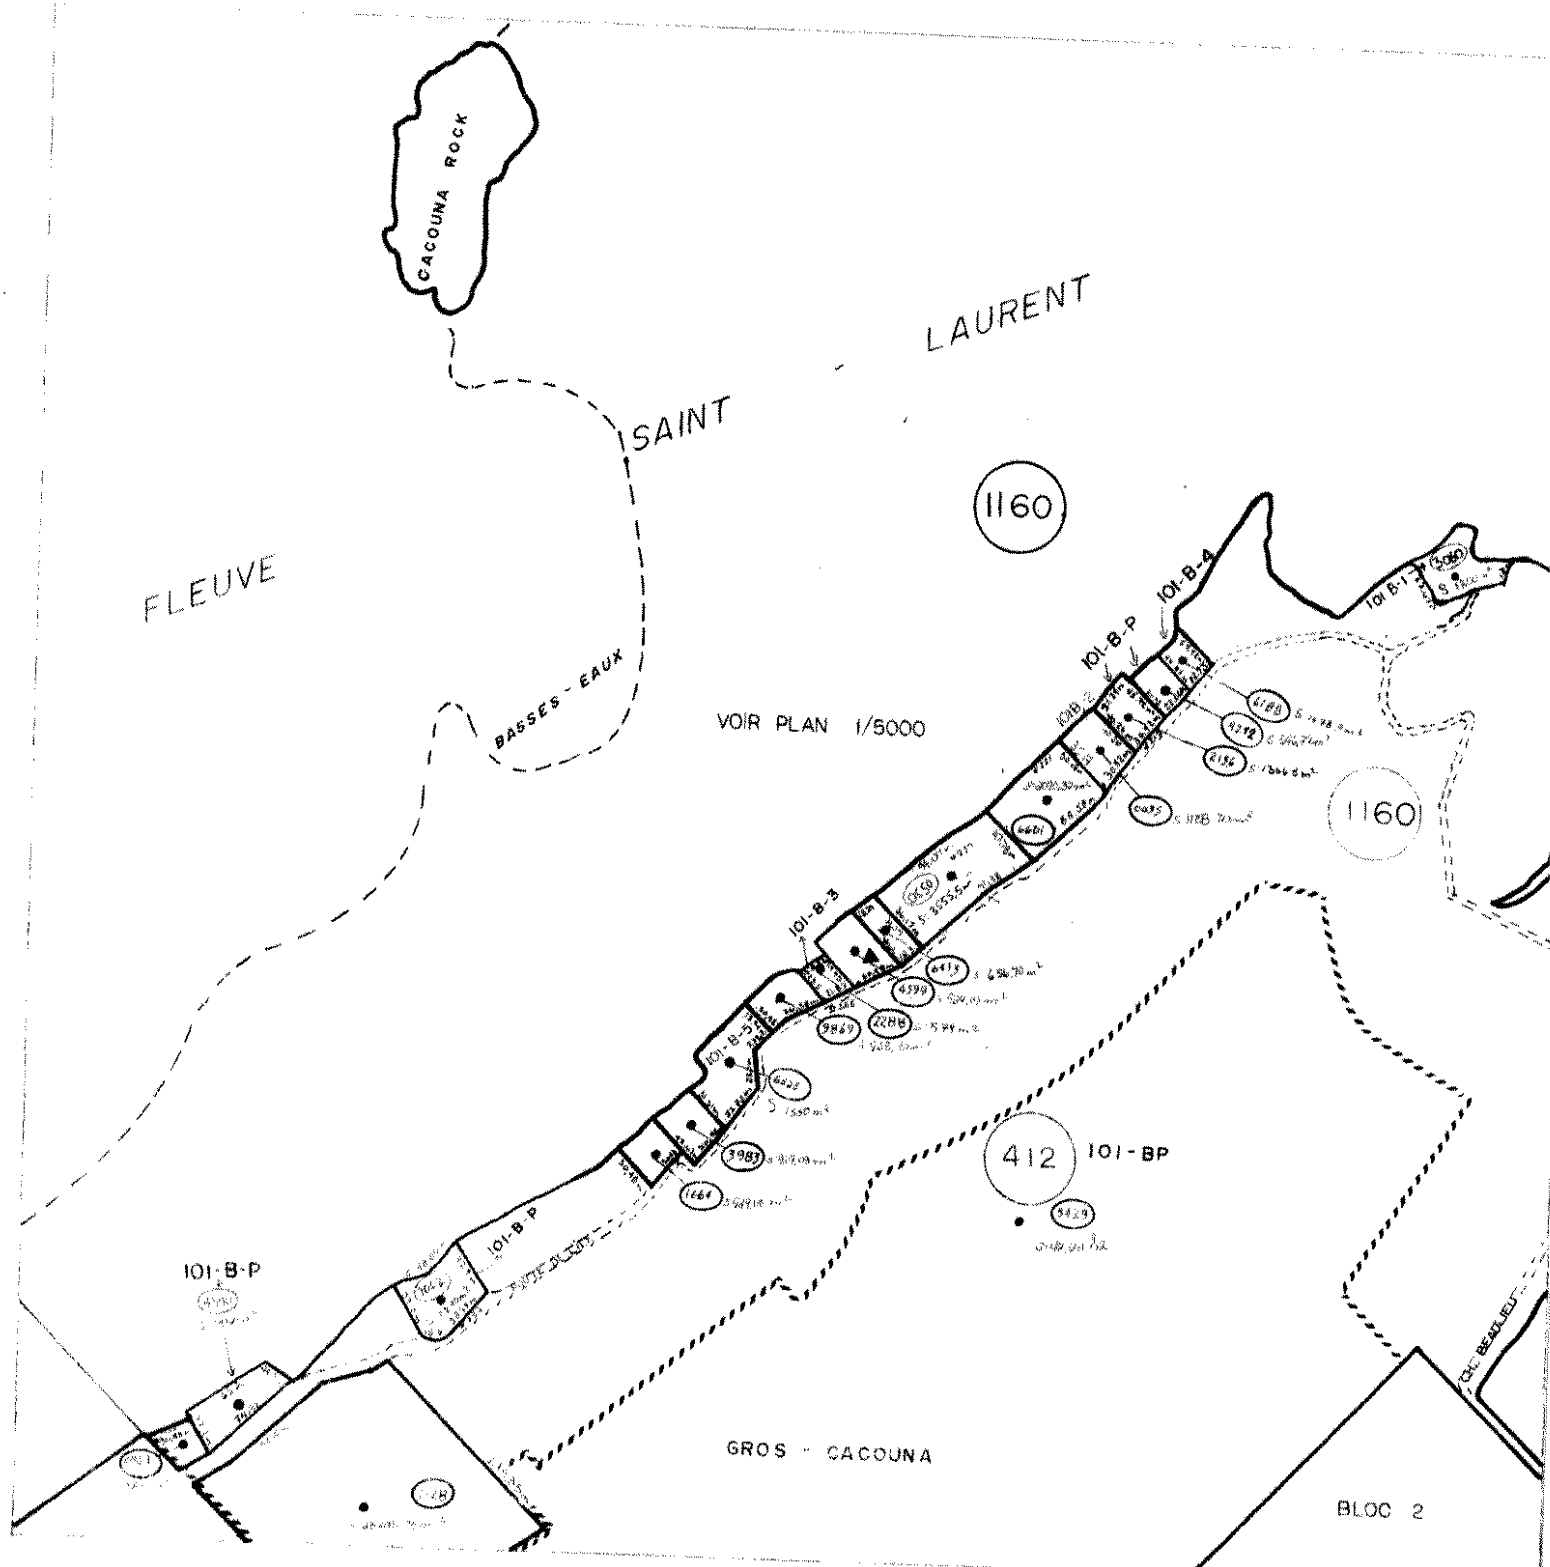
CACOUNA ROCK

SAINT LAURENT

FLEUVE

BASSES - EAUX

1160

VOIR PLAN 1/5000

101-B-4

101-B-P

101-B-2

101-B-1

6188

9392

2156

6035

6601

1160

101-B-3

6650

6413

4590

9869

2288

101-B-5

6225

3983

1664

412

101-BP

5429

101-B-P

101-B-P

GROS - CACOUNA

BLOC 2

CH. BEAULIEU